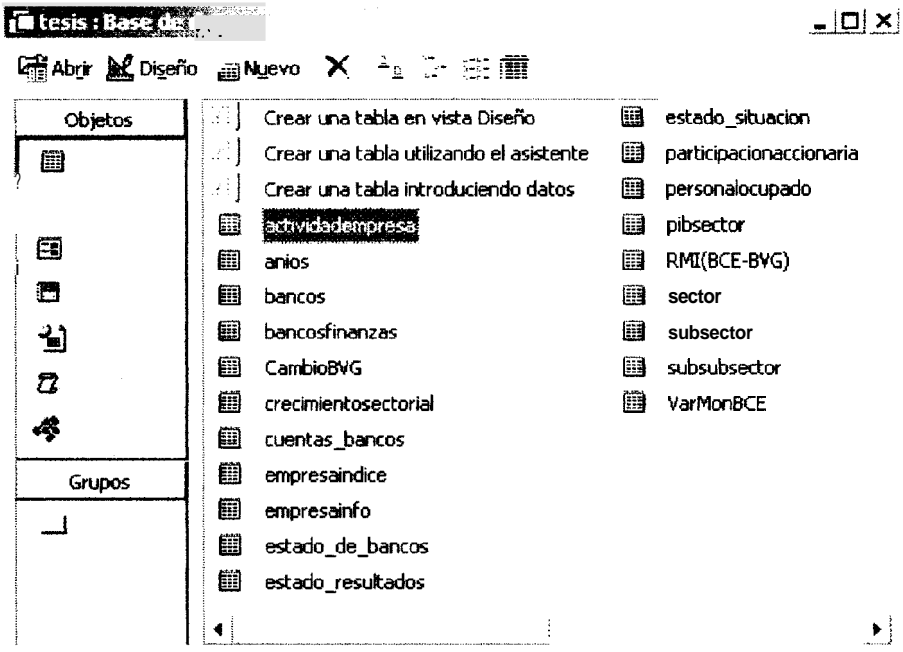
tesis : Base de

Abrir Diseño Nuevo

Objetos

Grupos

Crear una tabla en vista Diseño
Crear una tabla utilizando el asistente
Crear una tabla introduciendo datos
actividadempresa
anios
bancos
bancosfinanzas
CambioBVG
crecimientosectorial
cuentas_bancos
empresaindice
empresainfo
estado_de_bancos
estado_resultados

estado_situacion
participacionaccionaria
personalocupado
pibsector
RMI(BCE-BVG)
sector
subsector
subsubsector
VarMonBCE